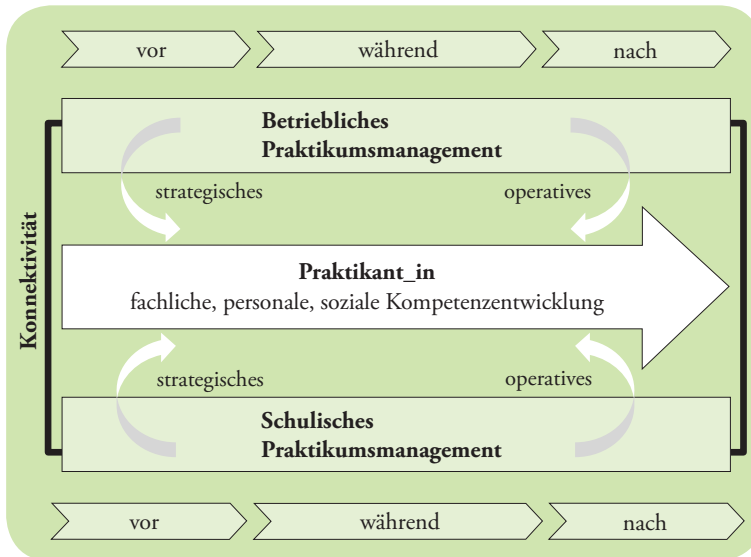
vor
während
nach

Konnektivität

Betriebliches Praktikumsmanagement

strategisches
operatives

Praktikant_in
fachliche, personale, soziale Kompetenzentwicklung

strategisches
operatives

Schulisches Praktikumsmanagement

vor
während
nach